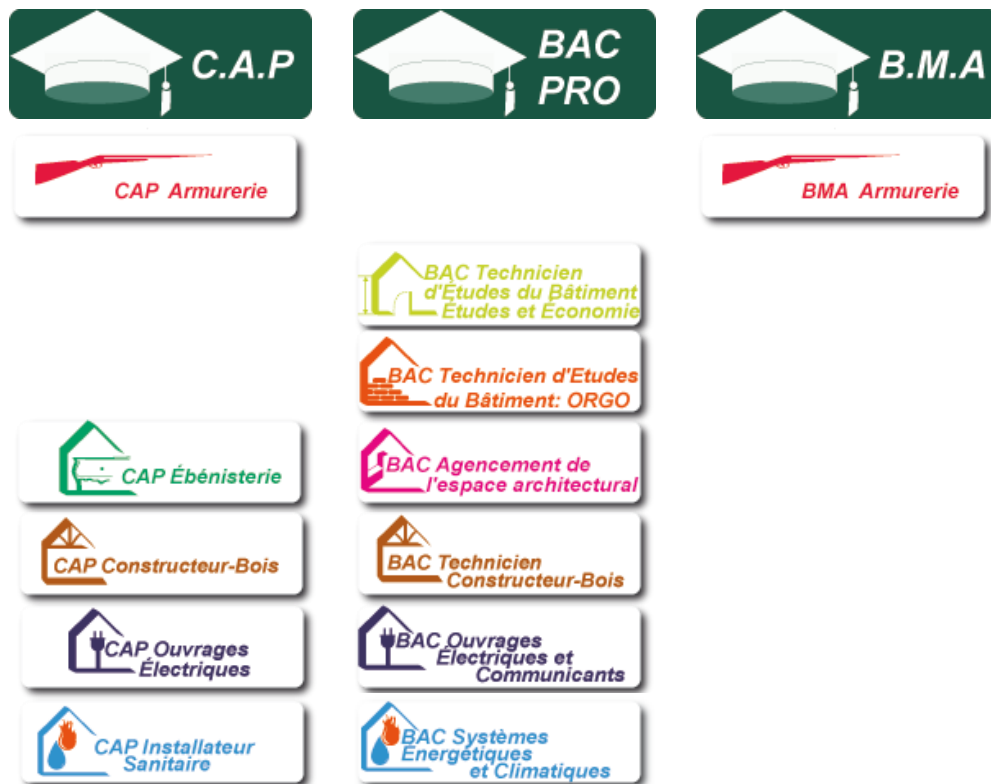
C.A.P

CAP Armurerie

CAP Ébénisterie

CAP Constructeur-Bois

CAP Ouvrages Électriques

CAP Installateur Sanitaire

BAC PRO

BAC Technicien d'Études du Bâtiment Études et Économie

BAC Technicien d'Etudes du Bâtiment: ORGO

BAC Agencement de l'espace architectural

BAC Technicien Constructeur-Bois

BAC Ouvrages Électriques et Communicants

BAC Systèmes Énergétiques et Climatiques

B.M.A

BMA Armurerie